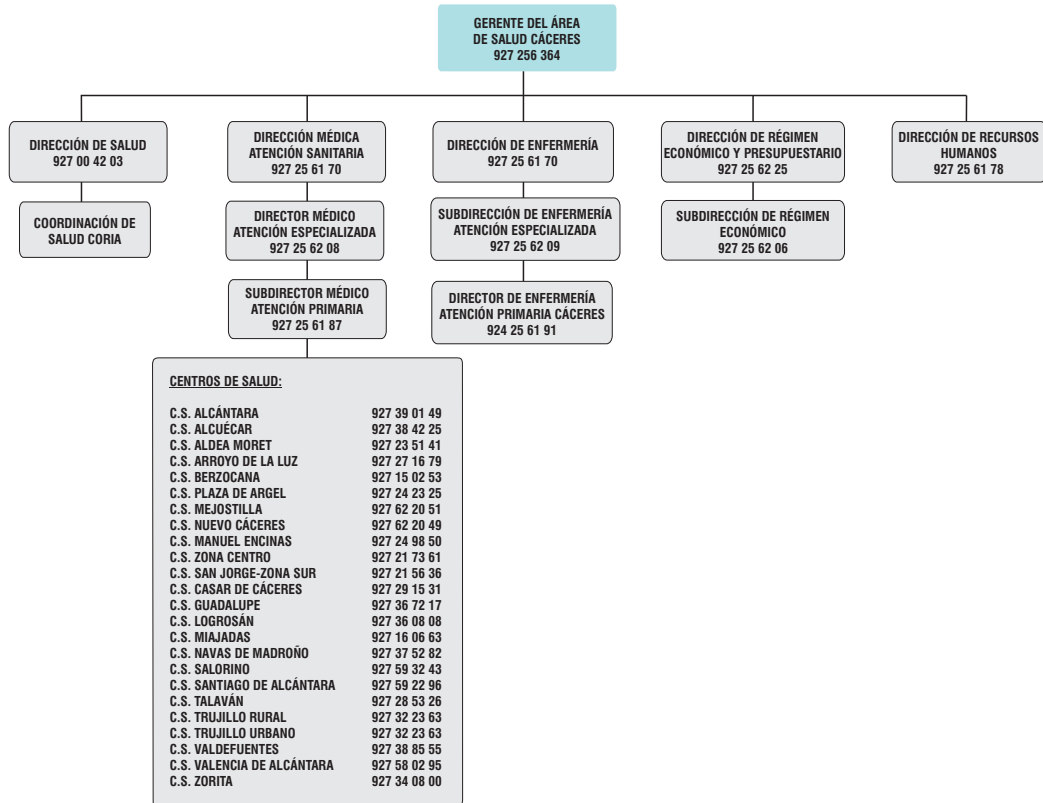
GERENTE DEL ÁREA DE SALUD CÁCERES
927 256 364

DIRECCIÓN DE SALUD
927 00 42 03

COORDINACIÓN DE SALUD CORIA

DIRECCIÓN MÉDICA ATENCIÓN SANITARIA
927 25 61 70

DIRECTOR MÉDICO ATENCIÓN ESPECIALIZADA
927 25 62 08

SUBDIRECTOR MÉDICO ATENCIÓN PRIMARIA
927 25 61 87

CENTROS DE SALUD:

| | |
|---|---|
| C.S. ALCÁNTARA | 927 39 01 49 |
| C.S. ALCUÉCAR | 927 38 42 25 |
| C.S. ALDEA MORET | 927 23 51 41 |
| C.S. ARROYO DE LA LUZ | 927 27 16 79 |
| C.S. BERZOCANA | 927 15 02 53 |
| C.S. PLAZA DE ARGEL | 927 24 23 25 |
| C.S. MEJOSTILLA | 927 62 20 51 |
| C.S. NUEVO CÁCERES | 927 62 20 49 |
| C.S. MANUEL ENCINAS | 927 24 98 50 |
| C.S. ZONA CENTRO | 927 21 73 61 |
| C.S. SAN JORGE-ZONA SUR | 927 21 56 36 |
| C.S. CASAR DE CÁCERES | 927 29 15 31 |
| C.S. GUADALUPE | 927 36 72 17 |
| C.S. LOGROSÁN | 927 36 08 08 |
| C.S. MIAJADAS | 927 16 06 63 |
| C.S. NAVAS DE MADROÑO | 927 37 52 82 |
| C.S. SALORINO | 927 59 32 43 |
| C.S. SANTIAGO DE ALCÁNTARA | 927 59 22 96 |
| C.S. TALAVÁN | 927 28 53 26 |
| C.S. TRUJILLO RURAL | 927 32 23 63 |
| C.S. TRUJILLO URBANO | 927 32 23 63 |
| C.S. VALDEFUENTES | 927 38 85 55 |
| C.S. VALENCIA DE ALCÁNTARA | 927 58 02 95 |
| C.S. ZORITA | 927 34 08 00 |

DIRECCIÓN DE ENFERMERÍA
927 25 61 70

SUBDIRECCIÓN DE ENFERMERÍA ATENCIÓN ESPECIALIZADA
927 25 62 09

DIRECTOR DE ENFERMERÍA ATENCIÓN PRIMARIA CÁCERES
924 25 61 91

DIRECCIÓN DE RÉGIMEN ECONÓMICO Y PRESUPUESTARIO
927 25 62 25

SUBDIRECCIÓN DE RÉGIMEN ECONÓMICO
927 25 62 06

DIRECCIÓN DE RECURSOS HUMANOS
927 25 61 78